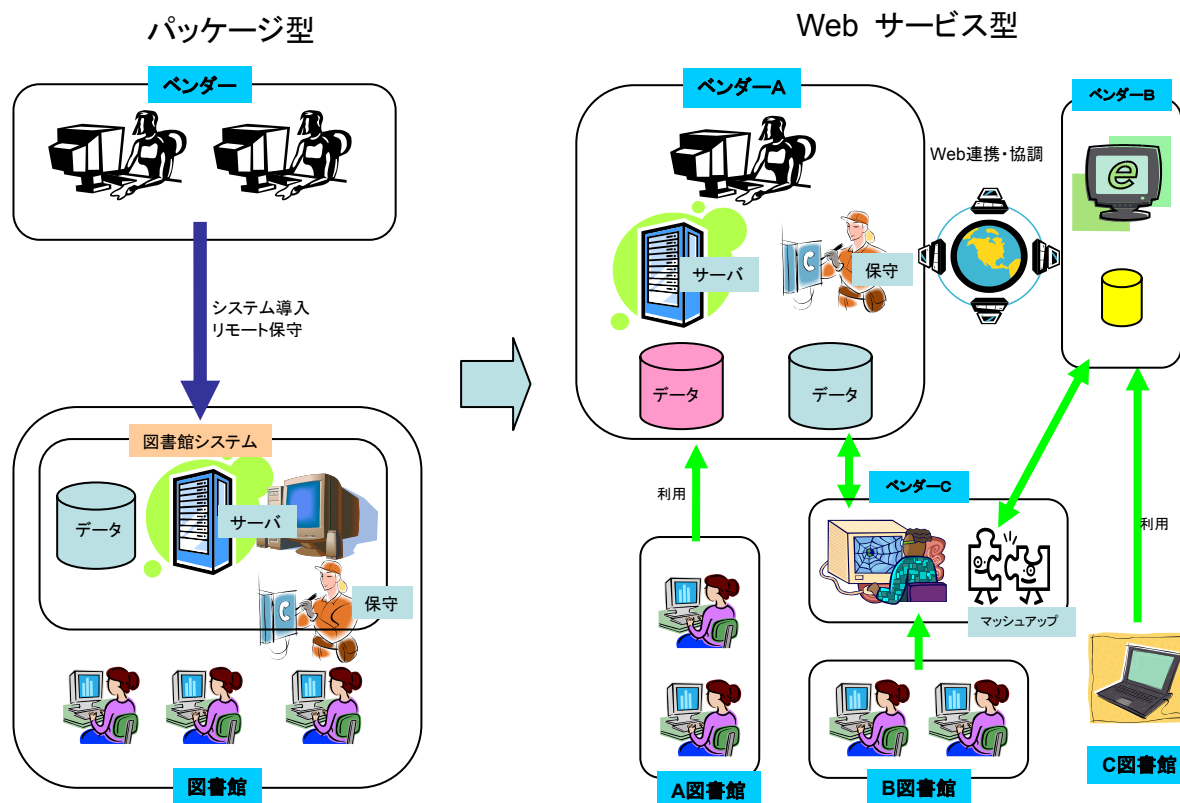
パッケージ型

ベンダー

システム導入
リモート保守

図書館システム

データ

サーバ

保守

図書館

Web サービス型

ベンダーA

サーバ

保守

データ

データ

Web連携・協調

ベンダーB

利用

ベンダーC

マッシュアップ

利用

A図書館

B図書館

C図書館